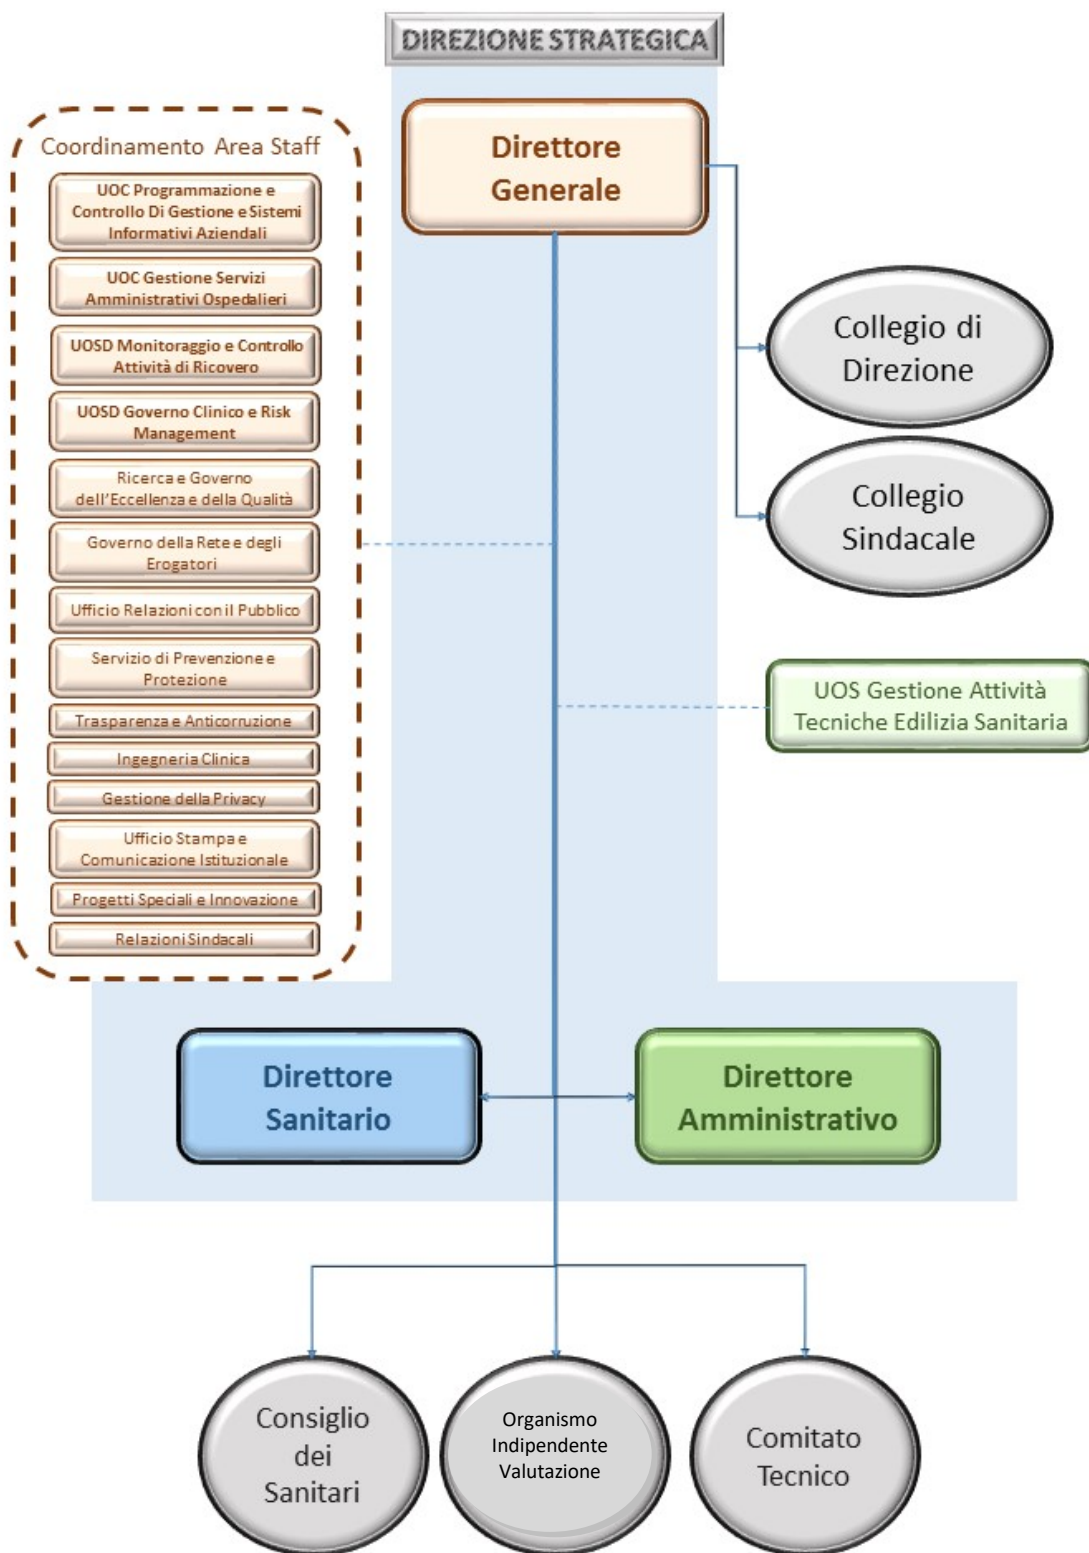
DIREZIONE STRATEGICA

Direttore Generale

Coordinamento Area Staff

UOC Programmazione e Controllo Di Gestione e Sistemi Informativi Aziendali

UOC Gestione Servizi Amministrativi Ospedalieri

UOSD Monitoraggio e Controllo Attività di Ricovero

UOSD Governo Clinico e Risk Management

Ricerca e Governo dell'Eccellenza e della Qualità

Governo della Rete e degli Erogatori

Ufficio Relazioni con il Pubblico

Servizio di Prevenzione e Protezione

Trasparenza e Anticorruzione

Ingegneria Clinica

Gestione della Privacy

Ufficio Stampa e Comunicazione Istituzionale

Progetti Speciali e Innovazione

Relazioni Sindacali

Collegio di Direzione

Collegio Sindacale

UOS Gestione Attività Tecniche Edilizia Sanitaria

Direttore Sanitario

Direttore Amministrativo

Consiglio dei Sanitari

Organismo Indipendente Valutazione

Comitato Tecnico